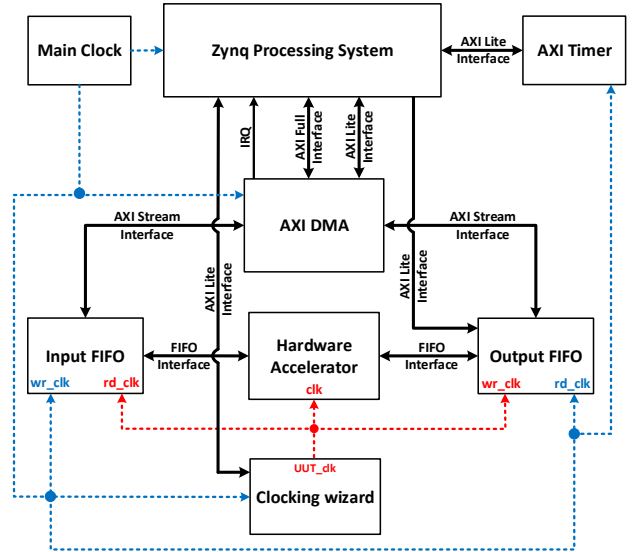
Main Clock

Zynq Processing System

AXI Lite Interface

AXI Timer

IRQ

AXI Full Interface

AXI Lite Interface

AXI Stream Interface

AXI DMA

AXI Stream Interface

AXI Lite Interface

AXI Lite Interface

Input FIFO

wr_clk

rd_clk

FIFO Interface

Hardware Accelerator

clk

FIFO Interface

Output FIFO

wr_clk

rd_clk

UUT_clk

Clocking wizard